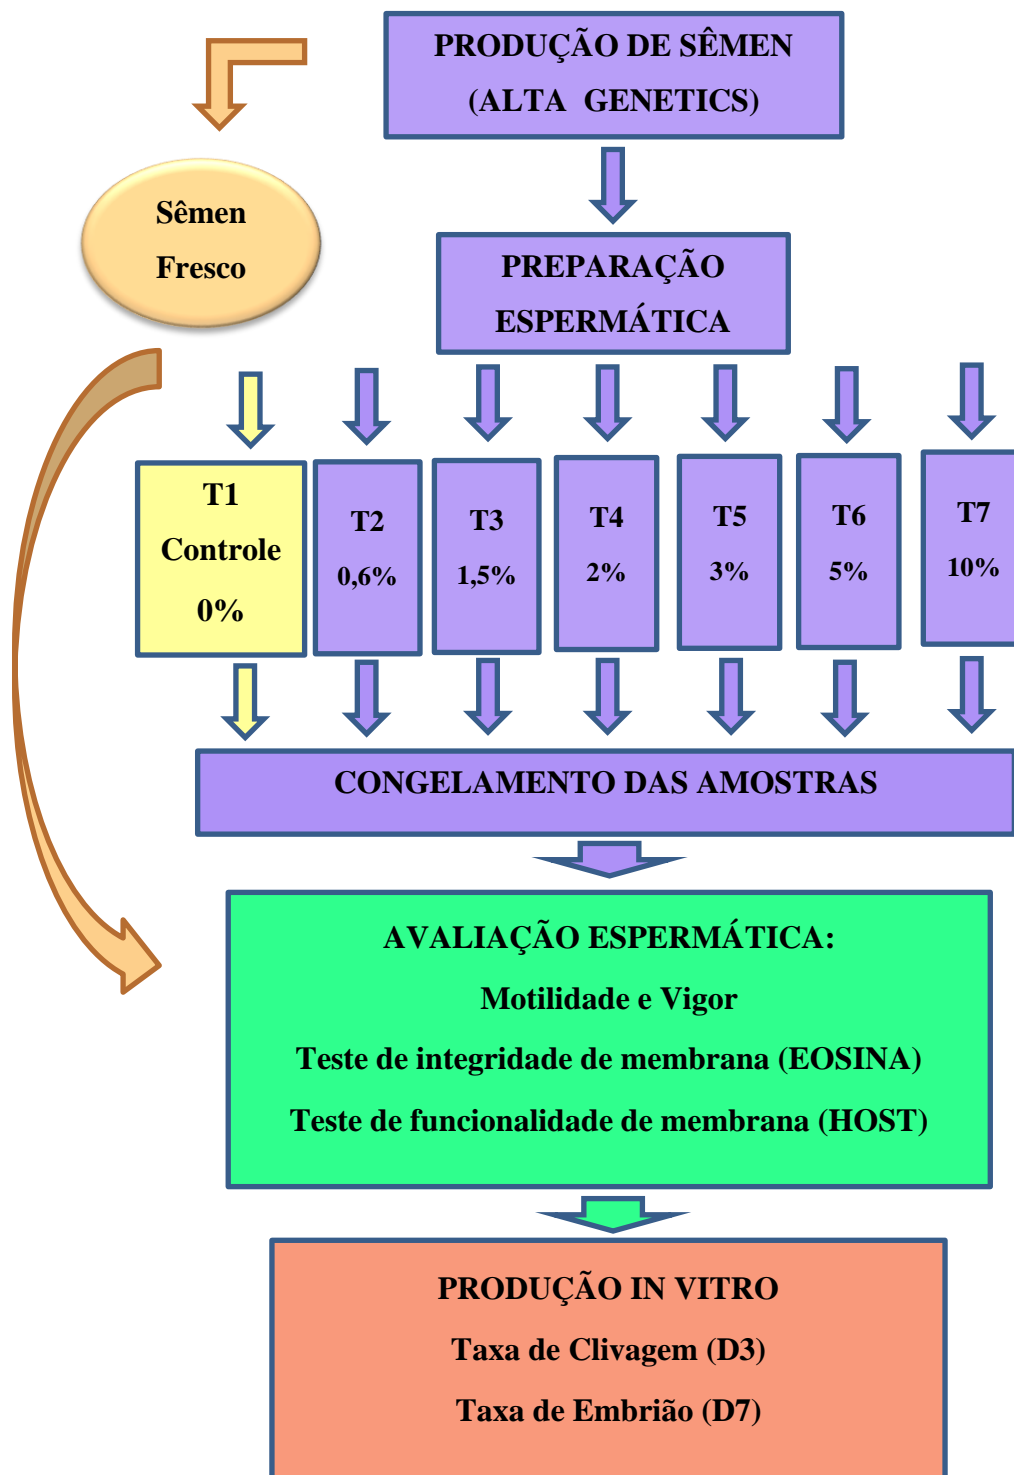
PRODUÇÃO DE SÊMEN
(ALTA GENETICS)

Sêmen
Fresco

PREPARAÇÃO
ESPERMÁTICA

T1
Controle
0%

T2
0,6%

T3
1,5%

T4
2%

T5
3%

T6
5%

T7
10%

CONGELAMENTO DAS AMOSTRAS

AVALIAÇÃO ESPERMÁTICA:
Motilidade e Vigor
Teste de integridade de membrana (EOSINA)
Teste de funcionalidade de membrana (HOST)

PRODUÇÃO IN VITRO
Taxa de Clivagem (D3)
Taxa de Embrião (D7)